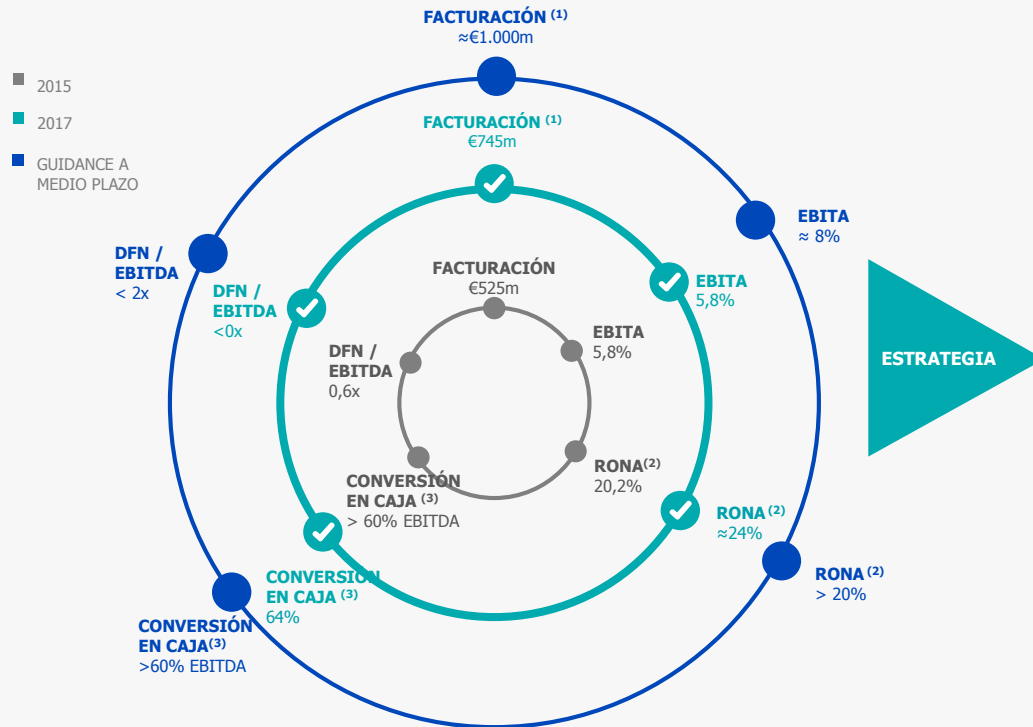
2015

2017

GUIDANCE A MEDIO PLAZO

FACTURACIÓN $^{(1)}$
≈€1.000m

FACTURACIÓN $^{(1)}$
€745m

EBITA
≈ 8%

DFN / EBITDA
< 2x

DFN / EBITDA
<0x

EBITA
5,8%

FACTURACIÓN
€525m

EBITA
5,8%

DFN / EBITDA
0,6x

ESTRATEGIA

CONVERSIÓN EN CAJA $^{(3)}$
> 60% EBITDA

RONA$^{(2)}$
20,2%

RONA $^{(2)}$
≈24%

RONA $^{(2)}$
> 20%

CONVERSION EN CAJA $^{(3)}$
64%

CONVERSIÓN EN CAJA$^{(3)}$
>60% EBITDA